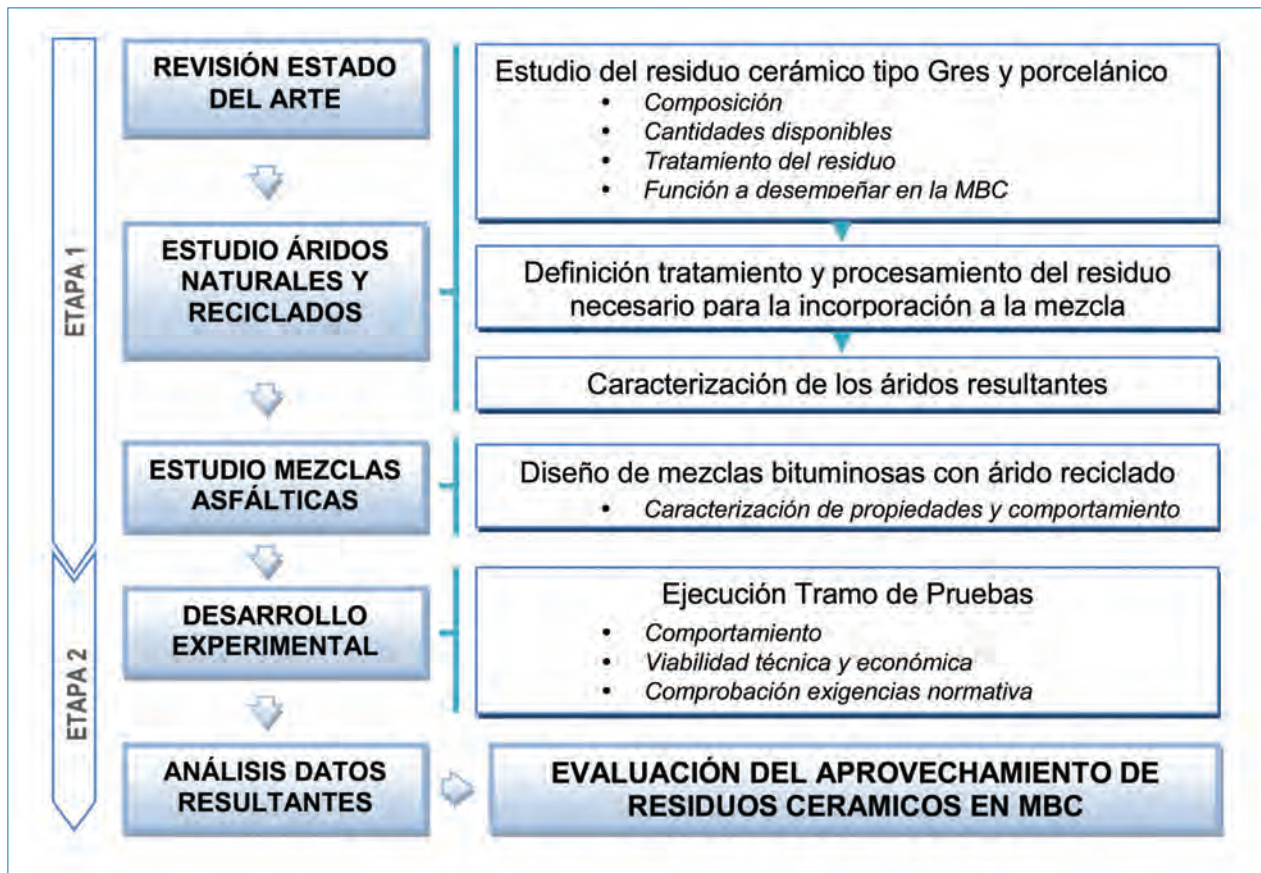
ETAPA 1

REVISIÓN ESTADO DEL ARTE

Estudio del residuo cerámico tipo Gres y porcelánico
• Composición
• Cantidades disponibles
• Tratamiento del residuo
• Función a desempeñar en la MBC

ESTUDIO ÁRIDOS NATURALES Y RECICLADOS

Definición tratamiento y procesamiento del residuo necesario para la incorporación a la mezcla

Caracterización de los áridos resultantes

ESTUDIO MEZCLAS ASFÁLTICAS

Diseño de mezclas bituminosas con árido reciclado
• Caracterización de propiedades y comportamiento

ETAPA 2

DESARROLLO EXPERIMENTAL

Ejecución Tramo de Pruebas
• Comportamiento
• Viabilidad técnica y económica
• Comprobación exigencias normativa

ANÁLISIS DATOS RESULTANTES

EVALUACIÓN DEL APROVECHAMIENTO DE RESIDUOS CERAMICOS EN MBC